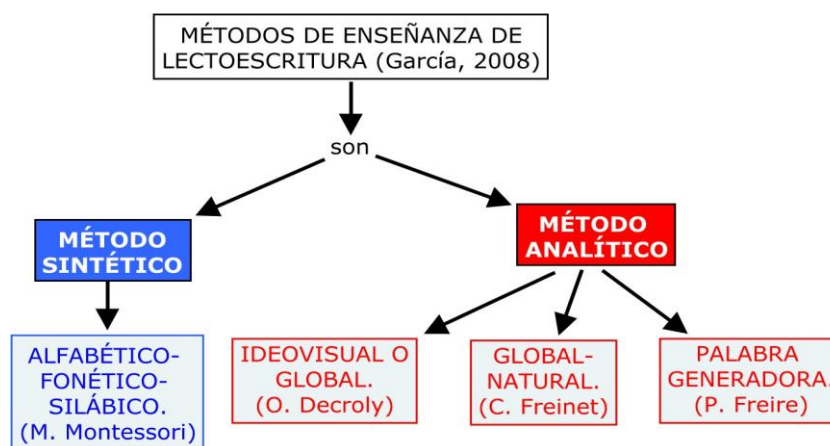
MÉTODOS DE ENSEÑANZA DE LECTOESCRITURA (García, 2008)

son

MÉTODO SINTÉTICO

MÉTODO ANALÍTICO

ALFABÉTICO-FONÉTICO-SILÁBICO. (M. Montessori)

IDEOVISUAL O GLOBAL. (O. Decroly)

GLOBAL-NATURAL. (C. Freinet)

PALABRA GENERADORA. (P. Freire)